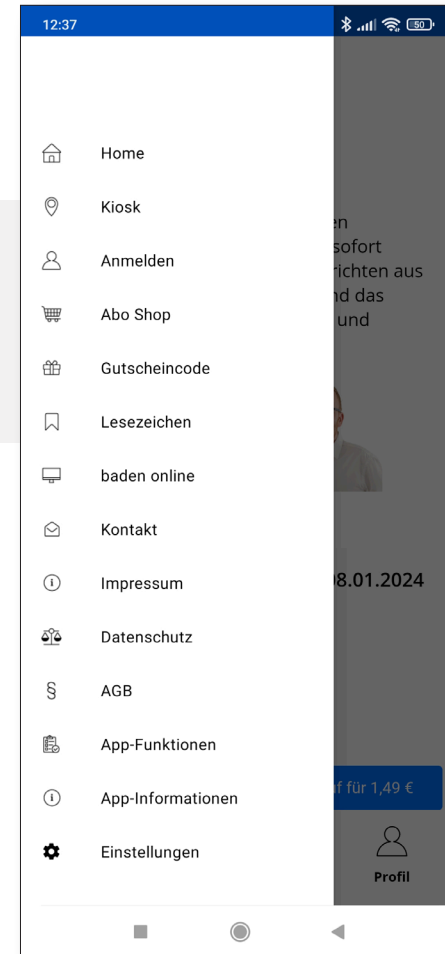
12:37

50

Home

Kiosk

Anmelden

Abo Shop

Gutscheincode

Lesezeichen

baden online

Kontakt

Impressum

Datenschutz

AGB

App-Funktionen

App-Informationen

Einstellungen

en
sofort
richten aus
nd das
und

08.01.2024

f für 1,49 €

Profil